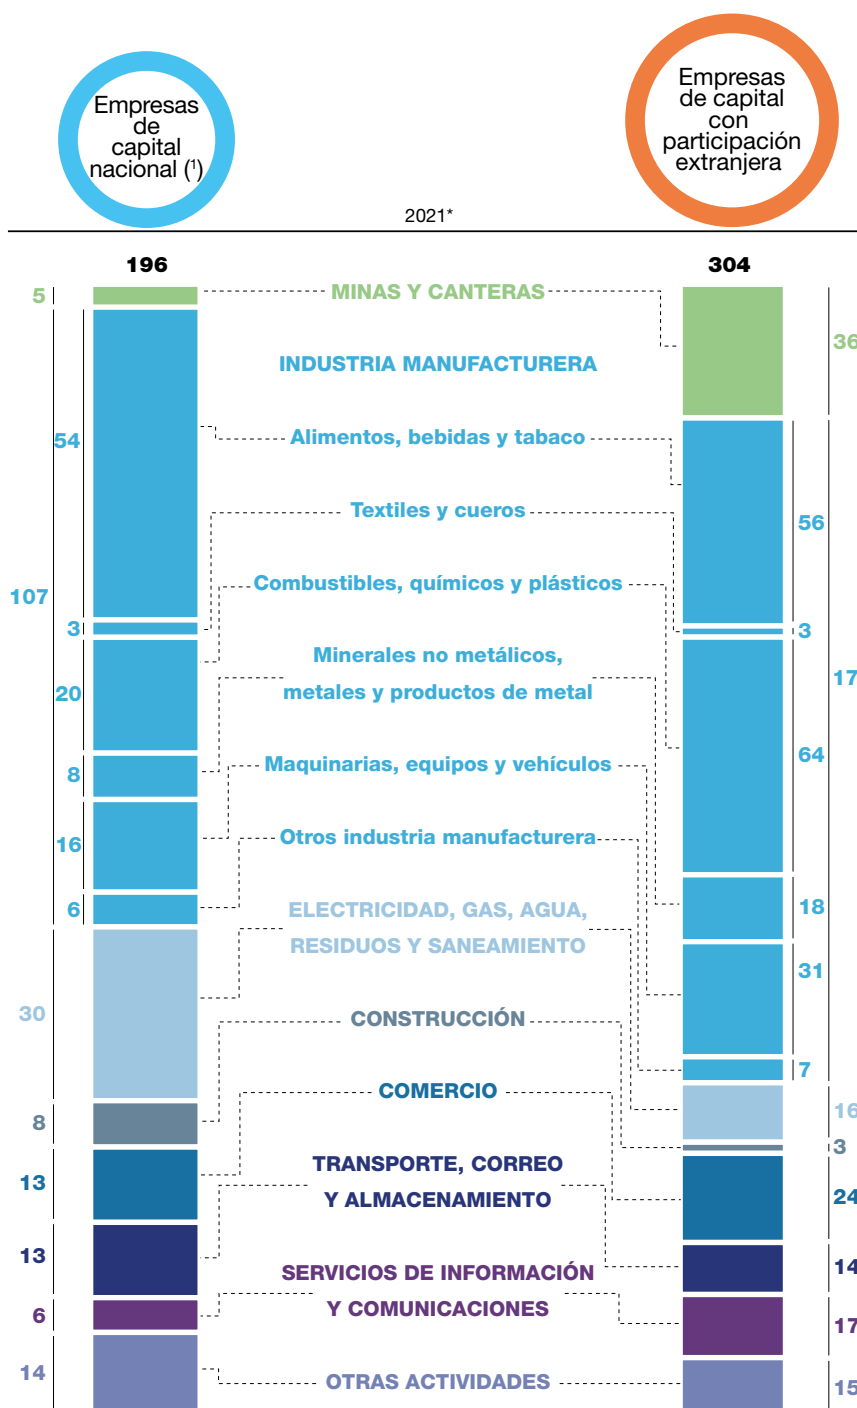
Empresas de capital nacional ($^1$)

Empresas de capital con participación extranjera

2021*

196

304

5

MINAS Y CANTERAS

36

INDUSTRIA MANUFACTURERA

54

Alimentos, bebidas y tabaco

56

Textiles y cueros

107

Combustibles, químicos y plásticos

3

3

17

Minerales no metálicos, metales y productos de metal

20

64

8

Maquinarias, equipos y vehículos

16

Otros industria manufacturera

6

18

ELECTRICIDAD, GAS, AGUA, RESIDUOS Y SANEAMIENTO

31

30

CONSTRUCCIÓN

7

COMERCIO

8

16

3

13

TRANSPORTE, CORREO Y ALMACENAMIENTO

24

13

14

SERVICIOS DE INFORMACIÓN Y COMUNICACIONES

6

17

14

OTRAS ACTIVIDADES

15